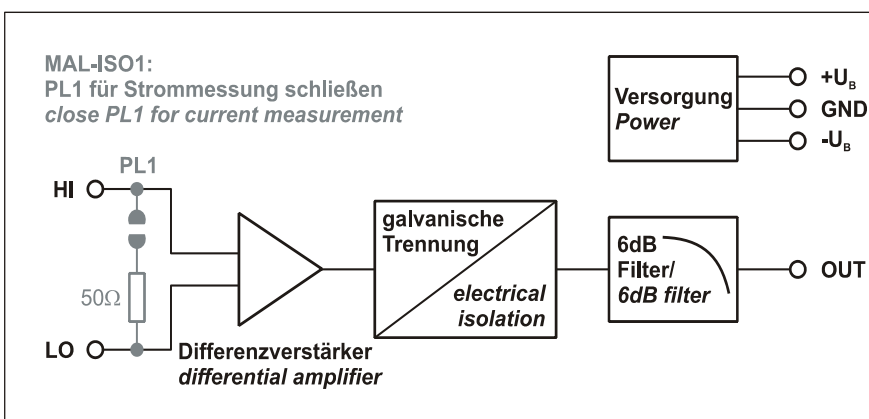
MAL-ISO1:
PL1 für Strommessung schließen
close PL1 for current measurement

Versorgung
Power

$+U_B$
GND
$-U_B$

PL1
HI
50Ω
LO

Differenzverstärker
differential amplifier

galvanische Trennung
electrical isolation

6dB Filter/
6dB filter

OUT